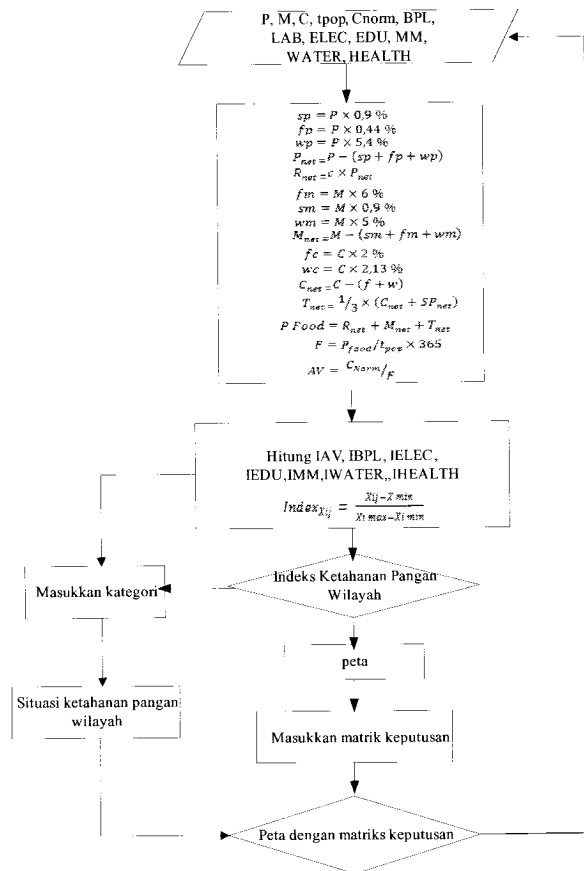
P, M, C, tpop, Cnorm, BPL, LAB, ELEC, EDU, MM, WATER, HEALTH

$sp = P \times 0,9\ \%$
$fp = P \times 0,44\ \%$
$wp = P \times 5,4\ \%$
$P_{net} = P - (sp + fp + wp)$
$R_{net} = c \times P_{net}$
$fm = M \times 6\ \%$
$sm = M \times 0,9\ \%$
$wm = M \times 5\ \%$
$M_{net} = M - (sm + fm + wm)$
$fc = C \times 2\ \%$
$wc = C \times 2,13\ \%$
$C_{net} = C - (f + w)$
$T_{net} = {}^{1}/_{3} \times (C_{net} + SP_{net})$
$P\ Food = R_{net} + M_{net} + T_{net}$
$F = P_{food}/t_{pop} \times 365$
$AV = {}^{C_{Norm}}/_{F}$

Hitung IAV, IBPL, IELEC, IEDU,IMM,IWATER,,IHEALTH
$Index_{Xij} = \frac{Xij - Z\,min}{Xi\,max - Xi\,min}$

Indeks Ketahanan Pangan Wilayah

Masukkan kategori

peta

Situasi ketahanan pangan wilayah

Masukkan matrik keputusan

Peta dengan matriks keputusan